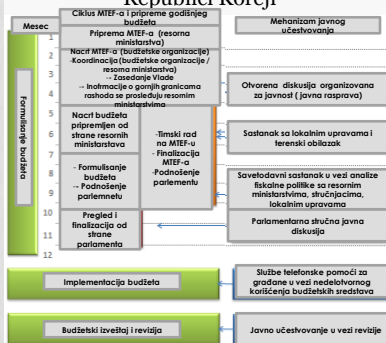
Republici Koreji

Mesec

Ciklus MTEF-a i pripreme godišnjeg budžeta

Mehanizam javnog učestvovanja

1

2

3

4

5

6

7

8

9

10

11

12

Formulisanje budžeta

Priprema MTEF-a (resorna ministarstva)

Nacrt MTEF-a (budžetske organizacije)
-Koordinacija(budžetske organizacije / resorna ministarstva)
→ Zasedanje Vlade
→ Informacije o gornjih granicama rashoda se proleđuju resornim ministarstvima

Otvorena diskusija organizovana za javnost ( javna rasprava)

Nacrt budžeta pripremljen od strane resornih ministarstava

-Timski rad na MTEF-u
-Finalizacija MTEF-a
-Podnošenje parlementu

Sastanak sa lokalnim upravama i terenski obilazak

- Formulisanje budžeta
→ Podnošenje parlemnetu

Savetodavni sastanak u vezi analize fiskalne politike sa resornim ministarstvima, stručnjacima, lokalnim upravama

Pregled i finalizacija od strane parlamenta

Parlamentarna stručna javna diskusija

Implementacija budžeta

Službe telefonske pomoći za građane u vezi nedelotvornog korišćenja budžetskih sredstava

Budžetski izveštaj i revizija

Javno učestvovanje u vezi revizije